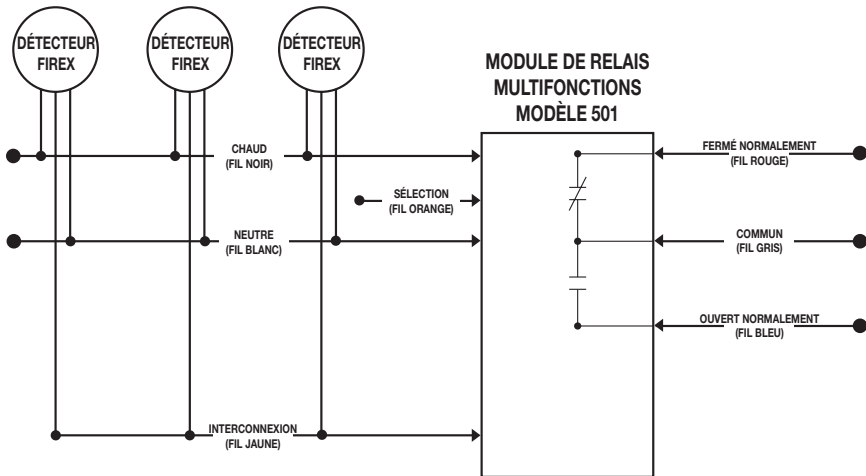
DÉTECTEUR FIREX

DÉTECTEUR FIREX

DÉTECTEUR FIREX

MODULE DE RELAIS MULTIFONCTIONS MODÈLE 501

CHAUD (FIL NOIR)

SÉLECTION (FIL ORANGE)

NEUTRE (FIL BLANC)

INTERCONNEXION (FIL JAUNE)

FERMÉ NORMALEMENT (FIL ROUGE)

COMMUN (FIL GRIS)

OUVERT NORMALEMENT (FIL BLEU)